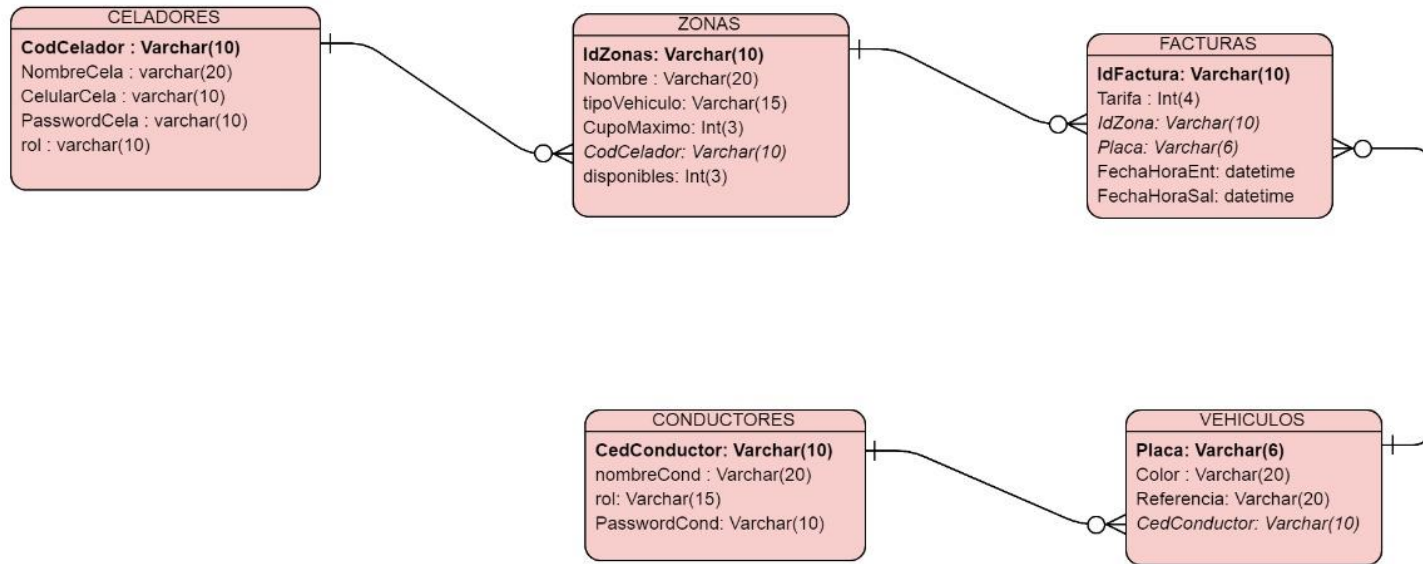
CELADORES
CodCelador : Varchar(10)
NombreCela : varchar(20)
CelularCela : varchar(10)
PasswordCela : varchar(10)
rol : varchar(10)

ZONAS
IdZonas: Varchar(10)
Nombre : Varchar(20)
tipoVehiculo: Varchar(15)
CupoMaximo: Int(3)
CodCelador: Varchar(10)
disponibles: Int(3)

FACTURAS
IdFactura: Varchar(10)
Tarifa : Int(4)
IdZona: Varchar(10)
Placa: Varchar(6)
FechaHoraEnt: datetime
FechaHoraSal: datetime

CONDUCTORES
CedConductor: Varchar(10)
nombreCond : Varchar(20)
rol: Varchar(15)
PasswordCond: Varchar(10)

VEHICULOS
Placa: Varchar(6)
Color : Varchar(20)
Referencia: Varchar(20)
CedConductor: Varchar(10)